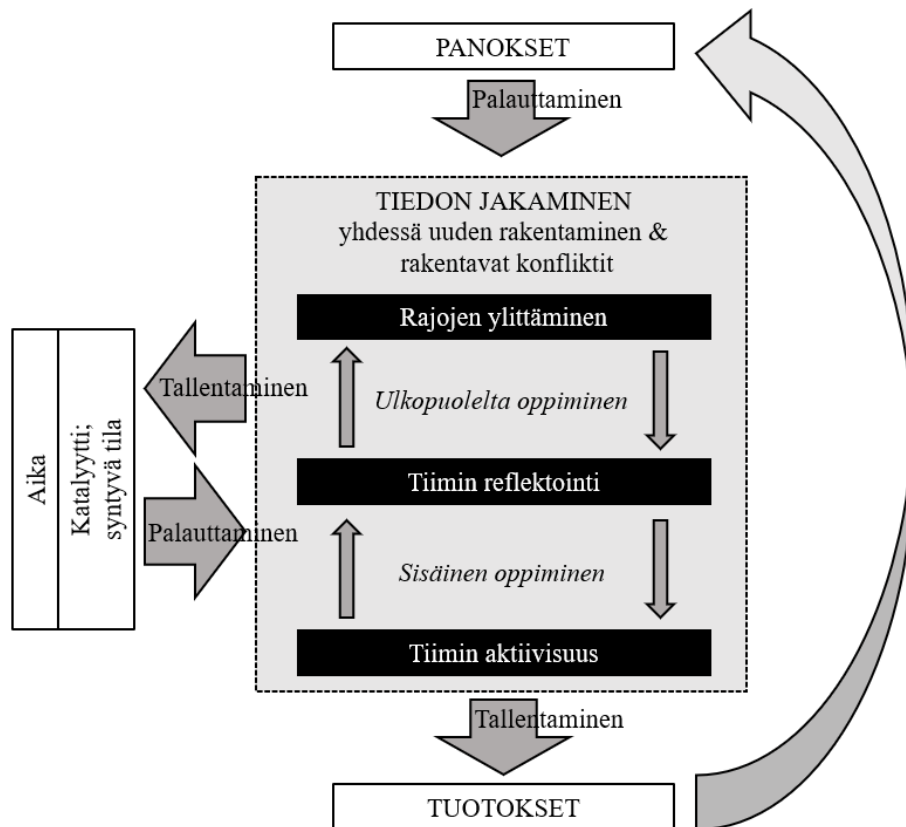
PANOKSET

Palauttaminen

TIEDON JAKAMINEN
yhdessä uuden rakentaminen & rakentavat konfliktit

Rajojen ylittäminen

Ulkopuolelta oppiminen

Tiimin reflektointi

Sisäinen oppiminen

Tiimin aktiivisuus

Tallentaminen

Palauttaminen

Aika

Katalyytti; syntyvä tila

Tallentaminen

TUOTOKSET